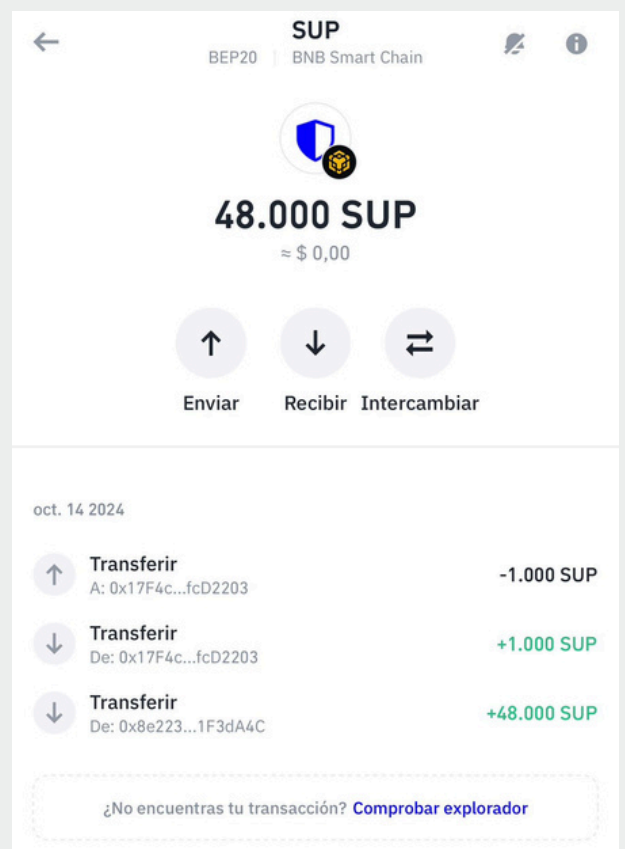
SUP
BEP20 | BNB Smart Chain

48.000 SUP
≈ $ 0,00

Enviar
Recibir
Intercambiar

oct. 14 2024

Transferir
A: 0x17F4c...fcD2203
-1.000 SUP

Transferir
De: 0x17F4c...fcD2203
+1.000 SUP

Transferir
De: 0x8e223...1F3dA4C
+48.000 SUP

¿No encuentras tu transacción? Comprobar explorador